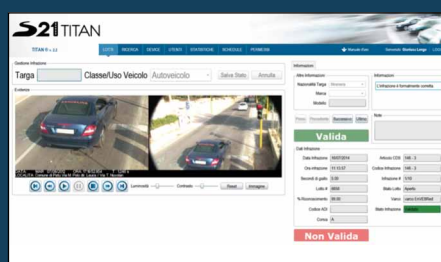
S21 TITAN

TITAN® v. 3.3

LOTTI RICERCA DEVICE UTENTI STATISTICHE SCHEDULE PERMESSI

Manuale d'uso

Operatore: Monica Longo

Gestione Infrazione

Targa

Classe/Uso Veicolo

Autoveicolo

Salva Stato

Annulla

Evidenze

Luminosità

Contrasto

Reset

Immagine

Informazioni

Altre Informazioni

Nazionalità Targa

Marca

Modello

Informazione

L'infrazione è formalmente corretta

Note

Valida

Dati Infrazione

Data Infrazione 16/07/2014

Ora Infrazione 11:13:57

Secondi di giallo 3.00

Lotto # 6806

% Riconoscimento 86.00

Codice ICD

Corsia A

Articolo CDS 146 - 3

Codice Infrazione 146 - 3

Infrazione # 1010

Stato Lotto Aperto

Varco

Stato Infrazione

Non Valida